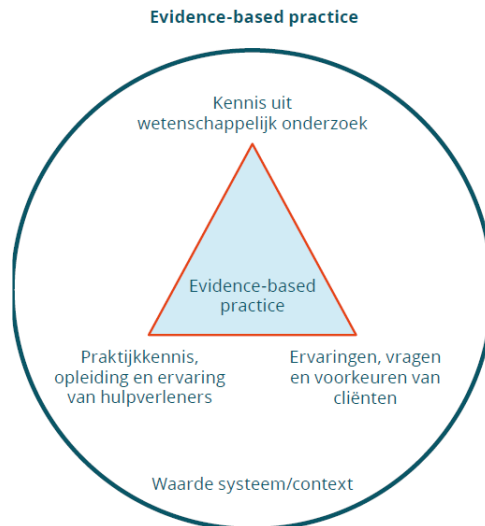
Evidence-based practice

Kennis uit wetenschappelijk onderzoek

Evidence-based practice

Praktijkkennis, opleiding en ervaring van hulpverleners

Ervaringen, vragen en voorkeuren van cliënten

Waarde systeem/context